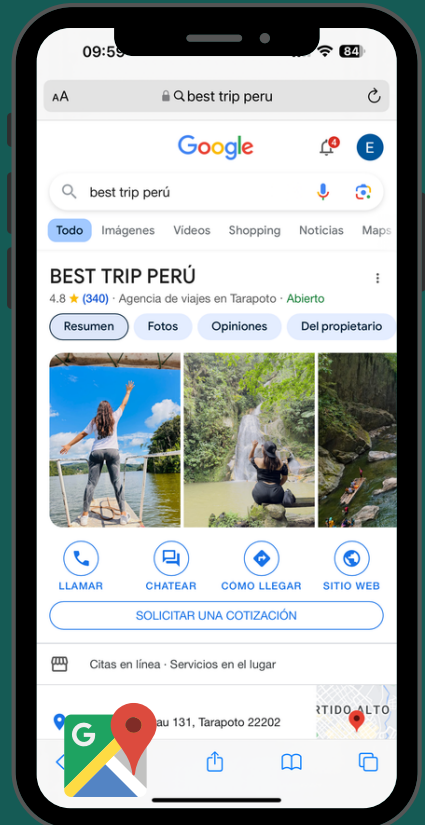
09:59 84

AA best trip peru

Google 4 E

best trip perú

Todo Imágenes Videos Shopping Noticias Maps

BEST TRIP PERÚ

4.8 ★ (340) · Agencia de viajes en Tarapoto · Abierto

Resumen Fotos Opiniones Del propietario

LLAMAR CHATEAR CÓMO LLEGAR SITIO WEB

SOLICITAR UNA COTIZACIÓN

Citas en línea · Servicios en el lugar

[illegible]au 131, Tarapoto 22202

RTIDO ALTO